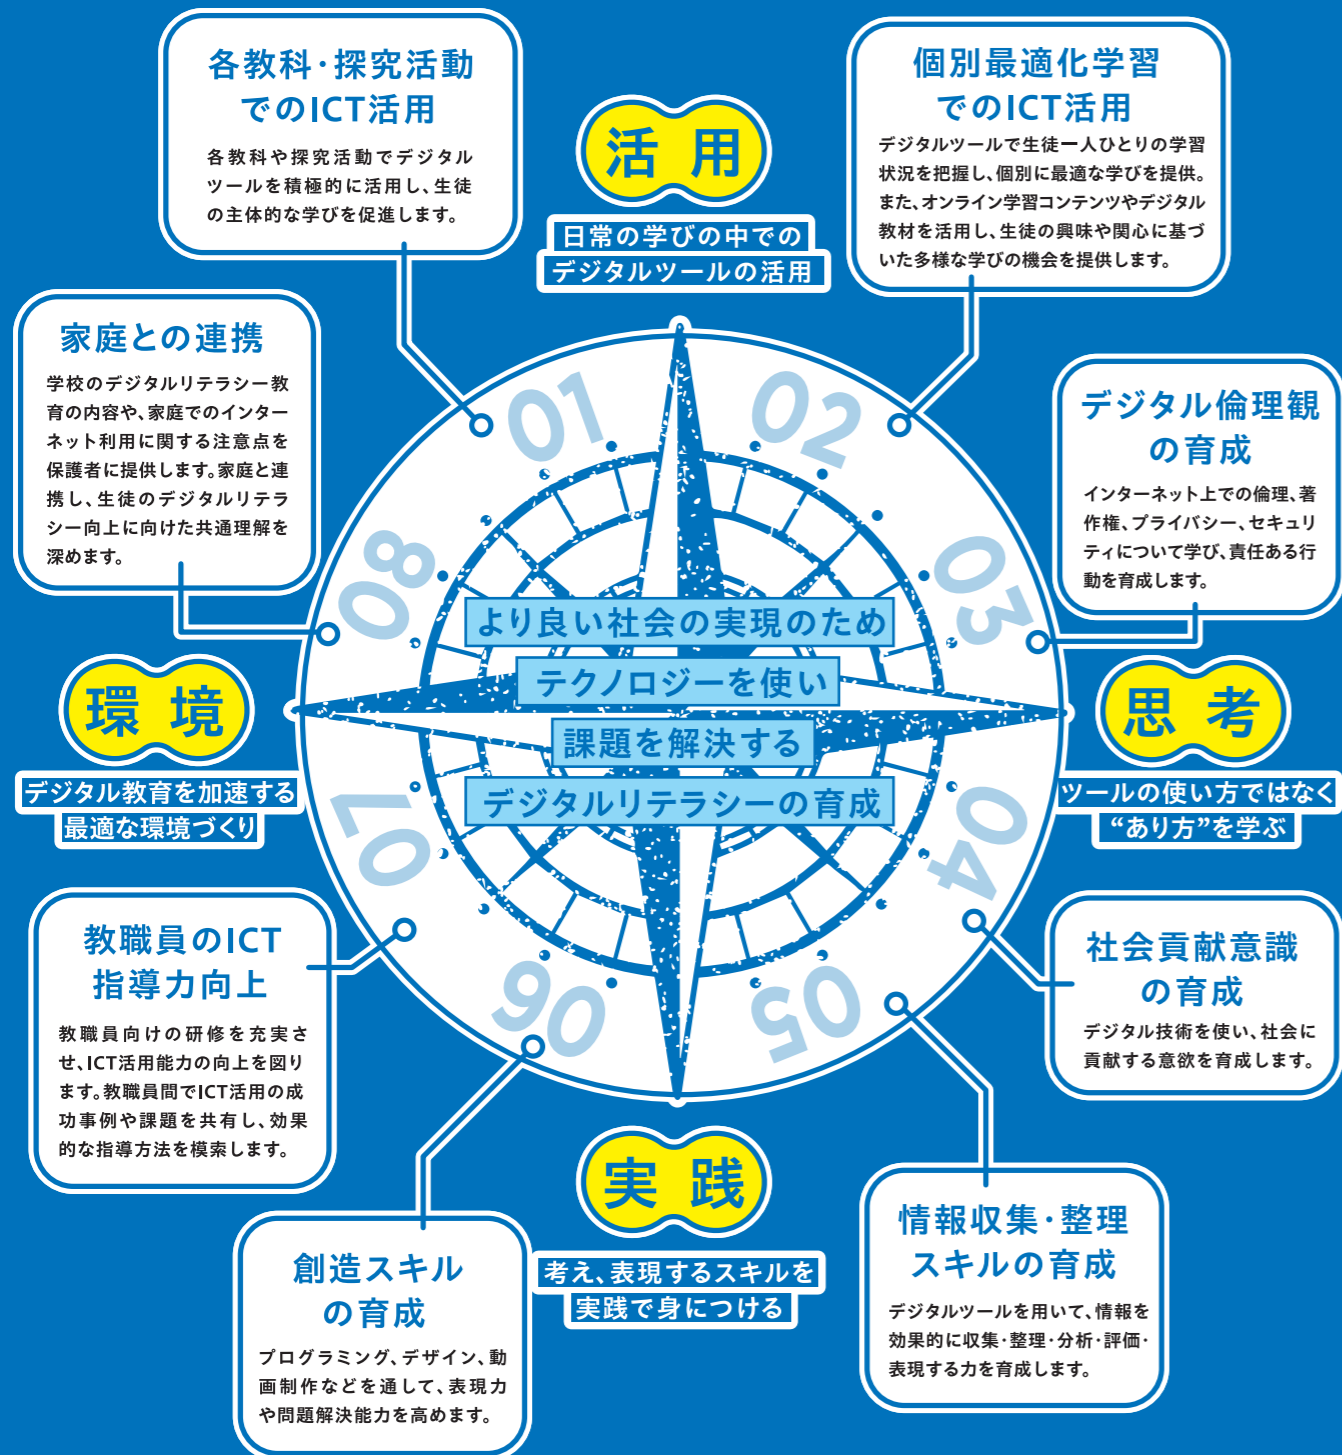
各教科・探究活動でのICT活用

各教科や探究活動でデジタルツールを積極的に活用し、生徒の主体的な学びを促進します。

活 用

日常の学びの中でのデジタルツールの活用

個別最適化学習でのICT活用

デジタルツールで生徒一人ひとりの学習状況を把握し、個別に最適な学びを提供。また、オンライン学習コンテンツやデジタル教材を活用し、生徒の興味や関心に基づいた多様な学びの機会を提供します。

家庭との連携

学校のデジタルリテラシー教育の内容や、家庭でのインターネット利用に関する注意点を保護者に提供します。家庭と連携し、生徒のデジタルリテラシー向上に向けた共通理解を深めます。

デジタル倫理観の育成

インターネット上での倫理、著作権、プライバシー、セキュリティについて学び、責任ある行動を育成します。

01

02

03

04

05

06

07

08

より良い社会の実現のため

テクノロジーを使い

課題を解決する

デジタルリテラシーの育成

環 境

デジタル教育を加速する最適な環境づくり

思 考

ツールの使い方ではなく"あり方"を学ぶ

教職員のICT指導力向上

教職員向けの研修を充実させ、ICT活用能力の向上を図ります。教職員間でICT活用の成功事例や課題を共有し、効果的な指導方法を模索します。

社会貢献意識の育成

デジタル技術を使い、社会に貢献する意欲を育成します。

実 践

考え、表現するスキルを実践で身につける

創造スキルの育成

プログラミング、デザイン、動画制作などを通して、表現力や問題解決能力を高めます。

情報収集・整理スキルの育成

デジタルツールを用いて、情報を効果的に収集・整理・分析・評価・表現する力を育成します。